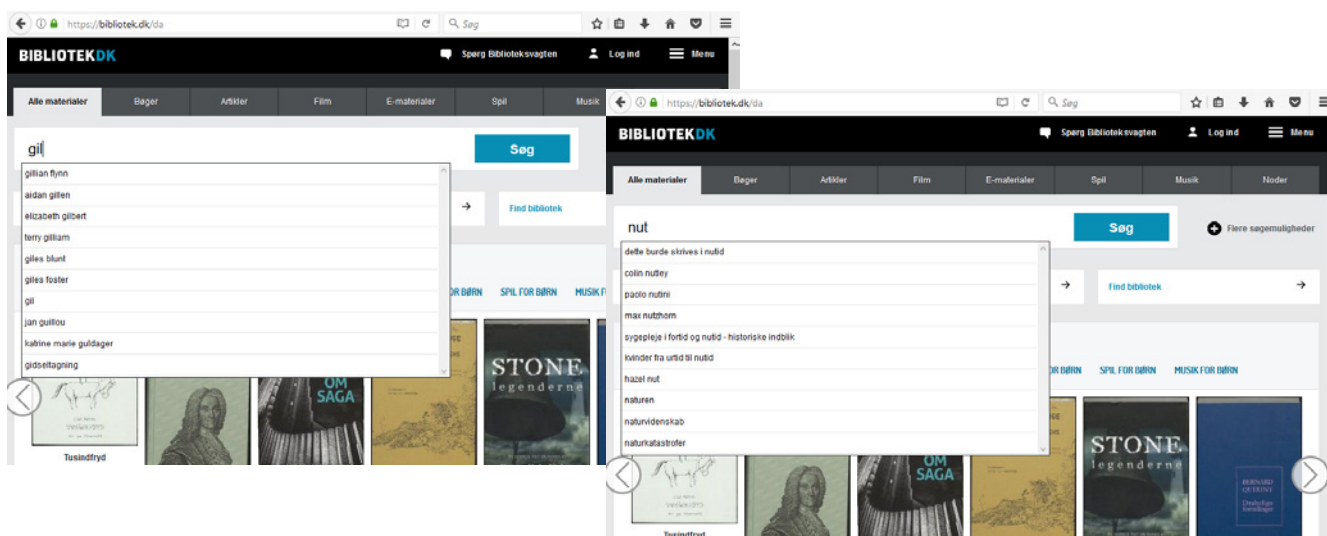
https://bibliotek.dk/da

Søg

BIBLIOTEKDK

Spørg Biblioteksvagten

Log ind

Menu

Alle materialer | Bøger | Artikler | Film | E-materialer | Spil | Musik

gil

Søg

gillian flynn
aidan gillen
elizabeth gilbert
terry gilliam
giles blunt
giles foster
gil
jan guillou
katrine marie guldager
gidseltagning

Find bibliotek

FOR BØRN SPIL FOR BØRN MUSIK F

OM SAGA

STONE legenderne

Tusindfryd

https://bibliotek.dk/da

Søg

BIBLIOTEKDK

Spørg Biblioteksvagten

Log ind

Menu

Alle materialer | Bøger | Artikler | Film | E-materialer | Spil | Musik | Noder

nut

Søg

Flere søgemuligheder

dette burde skrives i nutid
colin nutley
paolo nutini
max nutzhorn
sygepleje i fortid og nutid - historiske indblik
kvinder fra urtid til nutid
hazel nut
naturen
naturvidenskab
naturkatastrofer

Find bibliotek

FOR BØRN SPIL FOR BØRN MUSIK FOR BØRN

OM SAGA

STONE legenderne

BERNARD QUESNAY

Tusindfryd